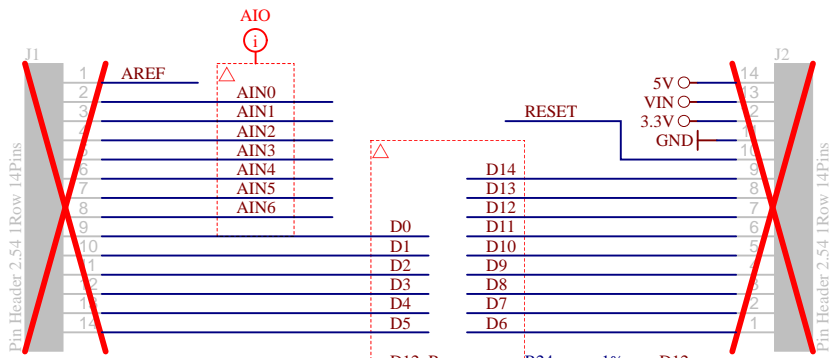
AIO

J1

1 AREF
2 AIN0
3 AIN1
4 AIN2
5 AIN3
6 AIN4
7 AIN5
8 AIN6
9
10
11
12
13
14

Pin Header 2.54 1Row 14Pins

D0
D1
D2
D3
D4
D5

RESET

D14
D13
D12
D11
D10
D9
D8
D7
D6

5V
VIN
3.3V
GND

J2

14
13
12
11
10
9
8
7
6
5
4
3
2
1

Pin Header 2.54 1Row 14Pins

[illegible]